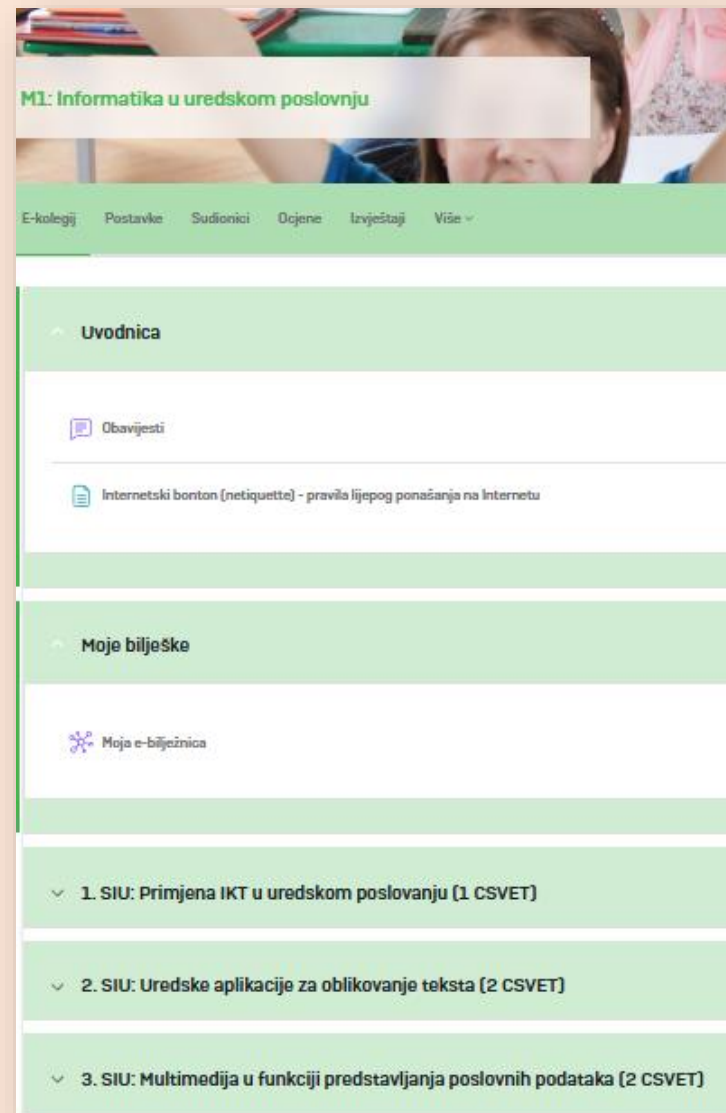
M1: Informatika u uredskom poslovnju

E-kolegij Postavke Sudionici Ocjene Izvještaji Više

Uvodnica

Obavijesti

Internetski bonton (netiquette) - pravila lijepog ponašanja na Internetu

Moje bilješke

Moja e-bilježnica

1. SIU: Primjena IKT u uredskom poslovanju (1 CSVET)

2. SIU: Uredske aplikacije za oblikovanje teksta (2 CSVET)

3. SIU: Multimedija u funkciji predstavljanja poslovnih podataka (2 CSVET)